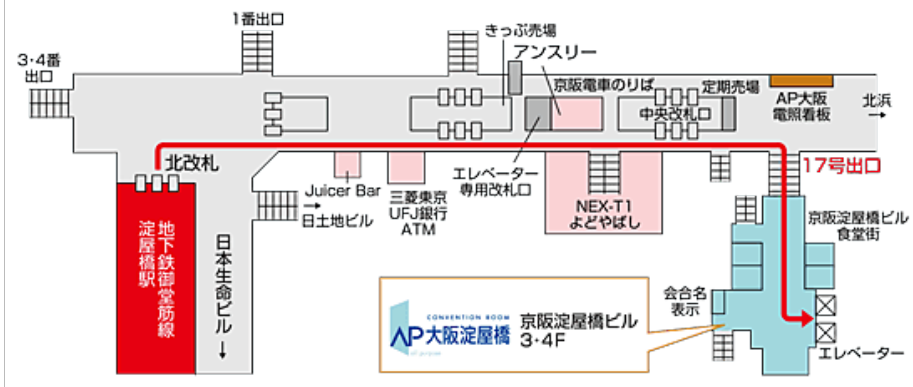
1番出口

3・4番
出口

きっぷ売場

アンスリー

京阪電車のりば

定期売場

中央改札口

AP大阪
電照看板

北浜
→

北改札

地下鉄御堂筋線
淀屋橋駅

Juicer Bar
→日土地ビル

三菱東京
UFJ銀行
ATM

エレベーター
専用改札口

NEX-T1
よどやばし

17号出口

京阪淀屋橋ビル
食堂街

日本生命ビル
↓

CONVENTION ROOM
AP大阪淀屋橋

京阪淀屋橋ビル
3・4F

会合名
表示

エレベーター